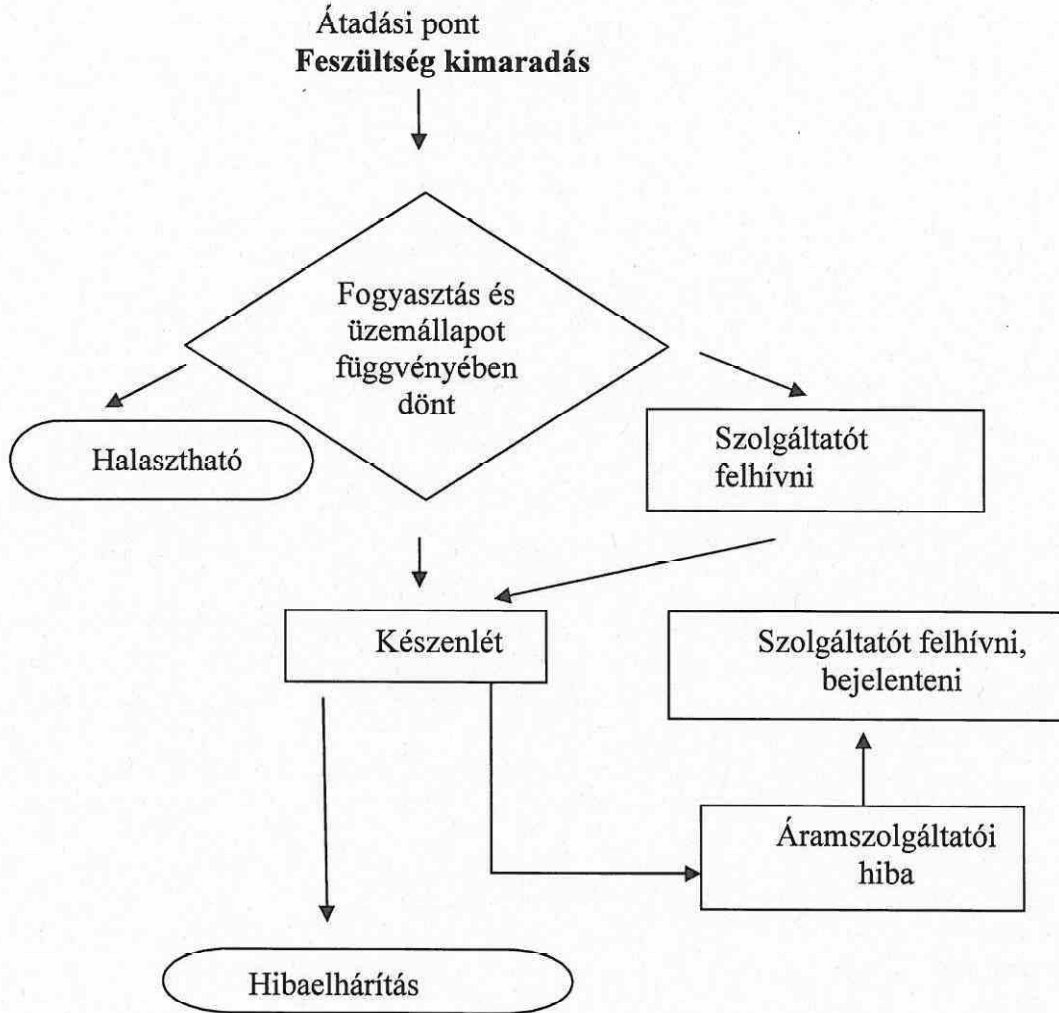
Átadási pont
**Feszültség kimaradás**

Fogyasztás és üzemállapot függvényében dönt

Halasztható

Szolgáltatót felhívni

Készenlét

Szolgáltatót felhívni, bejelenteni

Áramszolgáltatói hiba

Hibaelhárítás